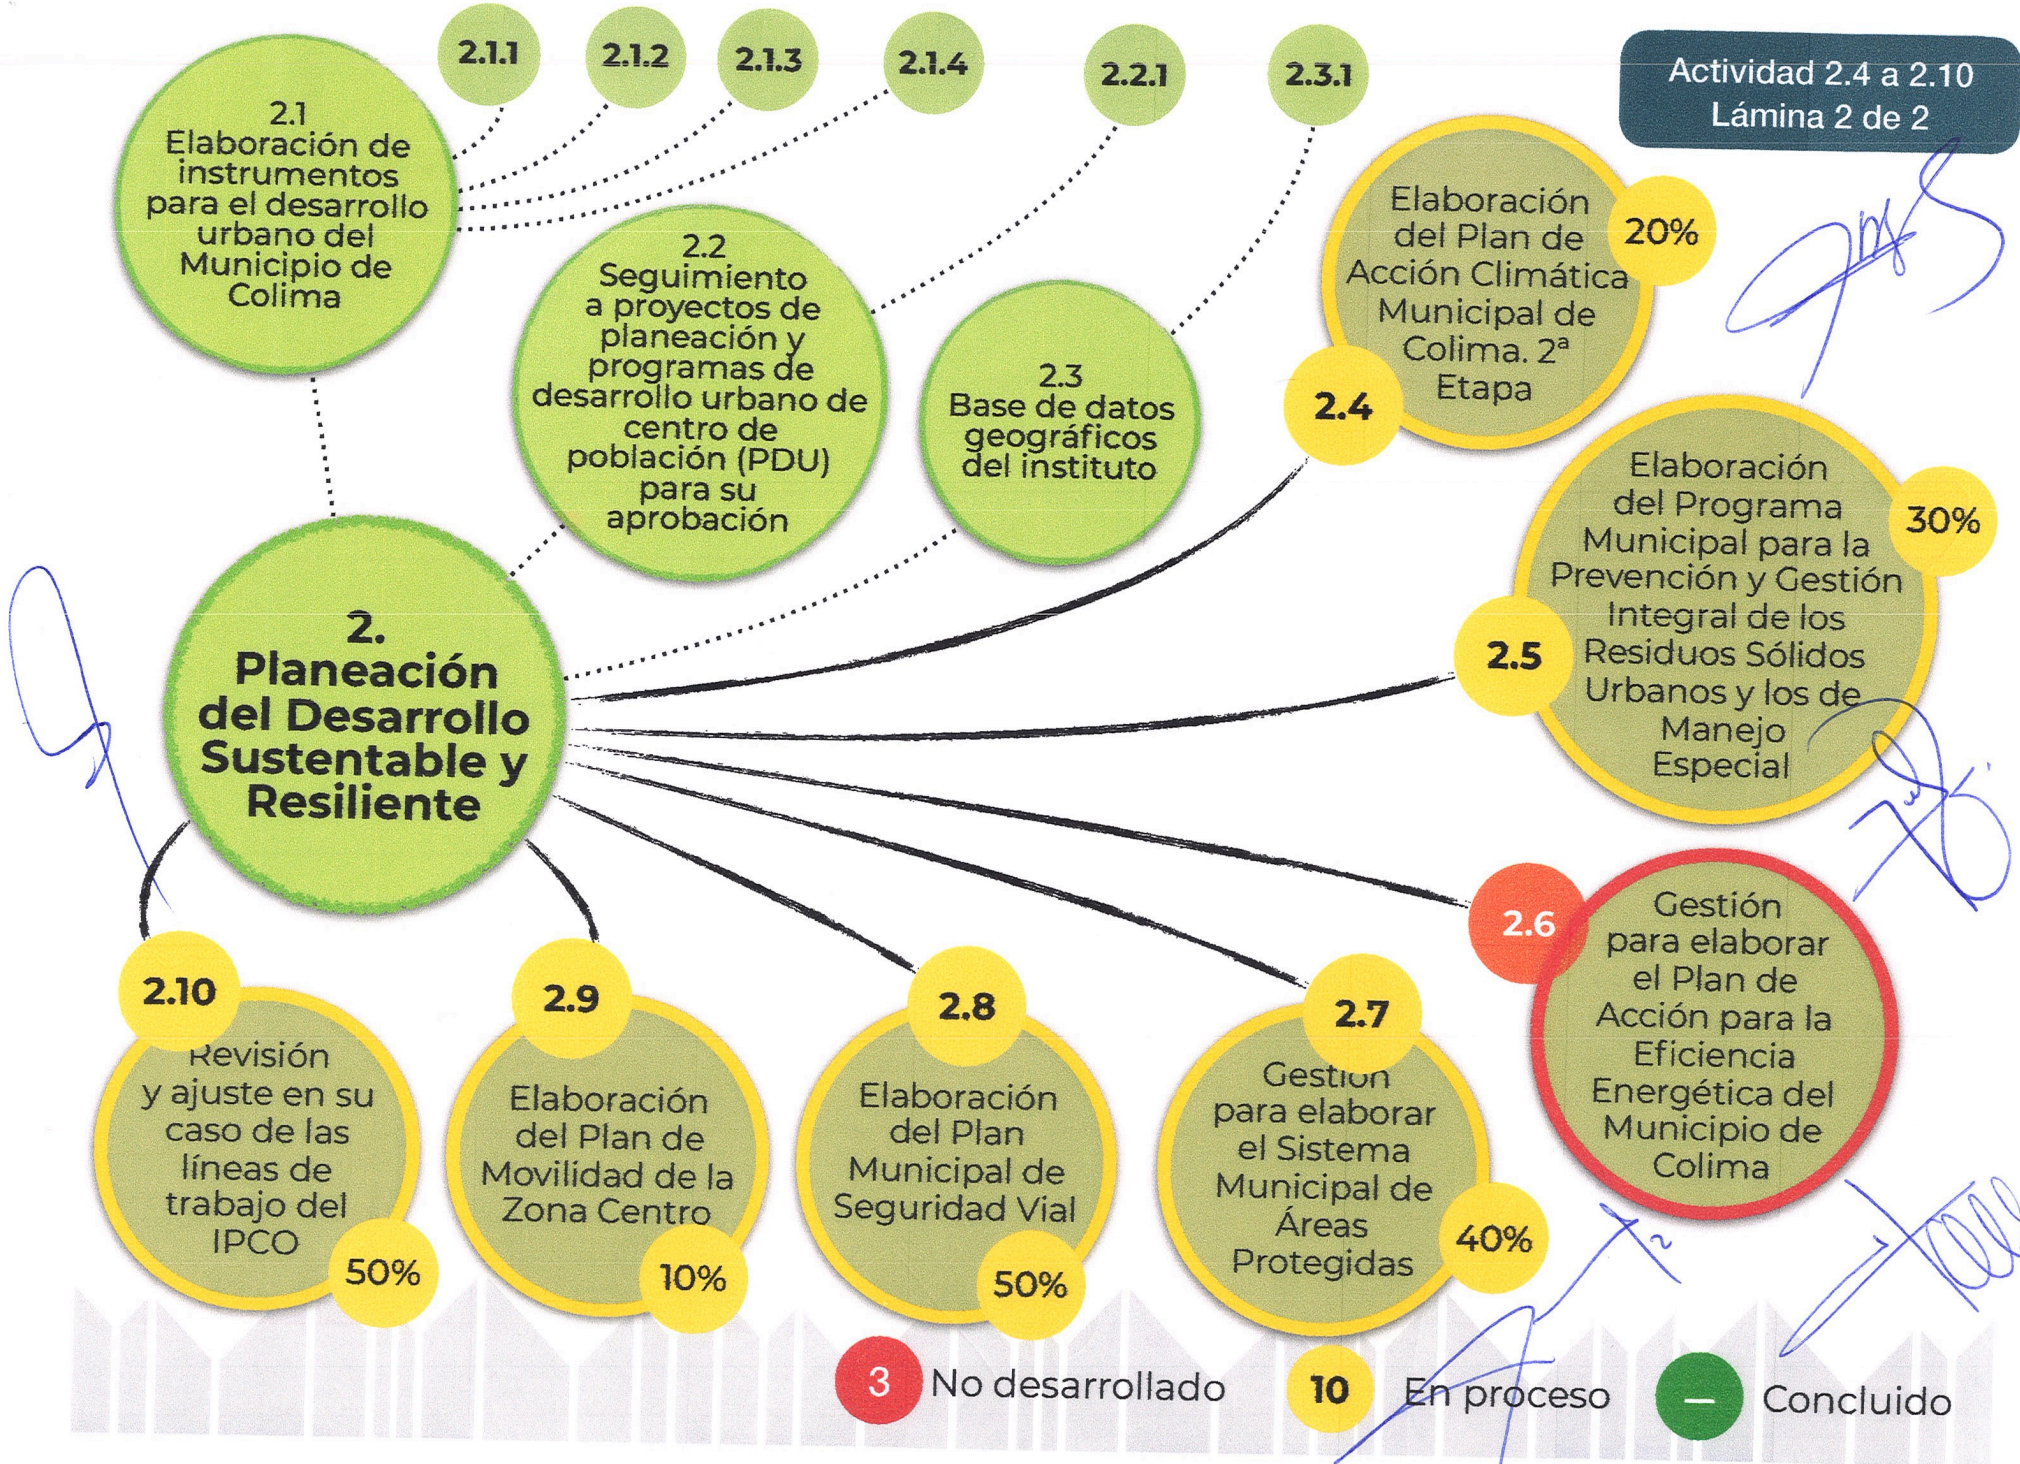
2.1.1

2.1.2

2.1.3

2.1.4

2.2.1

2.3.1

Actividad 2.4 a 2.10
Lámina 2 de 2

2.1
Elaboración de instrumentos para el desarrollo urbano del Municipio de Colima

2.2
Seguimiento a proyectos de planeación y programas de desarrollo urbano de centro de población (PDU) para su aprobación

2.3
Base de datos geográficos del instituto

Elaboración del Plan de Acción Climática Municipal de Colima. 2ª Etapa
20%
2.4

Elaboración del Programa Municipal para la Prevención y Gestión Integral de los Residuos Sólidos Urbanos y los de Manejo Especial
30%
2.5

2.
Planeación del Desarrollo Sustentable y Resiliente

2.6
Gestión para elaborar el Plan de Acción para la Eficiencia Energética del Municipio de Colima

2.10
Revisión y ajuste en su caso de las líneas de trabajo del IPCO
50%

2.9
Elaboración del Plan de Movilidad de la Zona Centro
10%

2.8
Elaboración del Plan Municipal de Seguridad Vial
50%

2.7
Gestion para elaborar el Sistema Municipal de Áreas Protegidas
40%

3 No desarrollado
10 En proceso
– Concluido